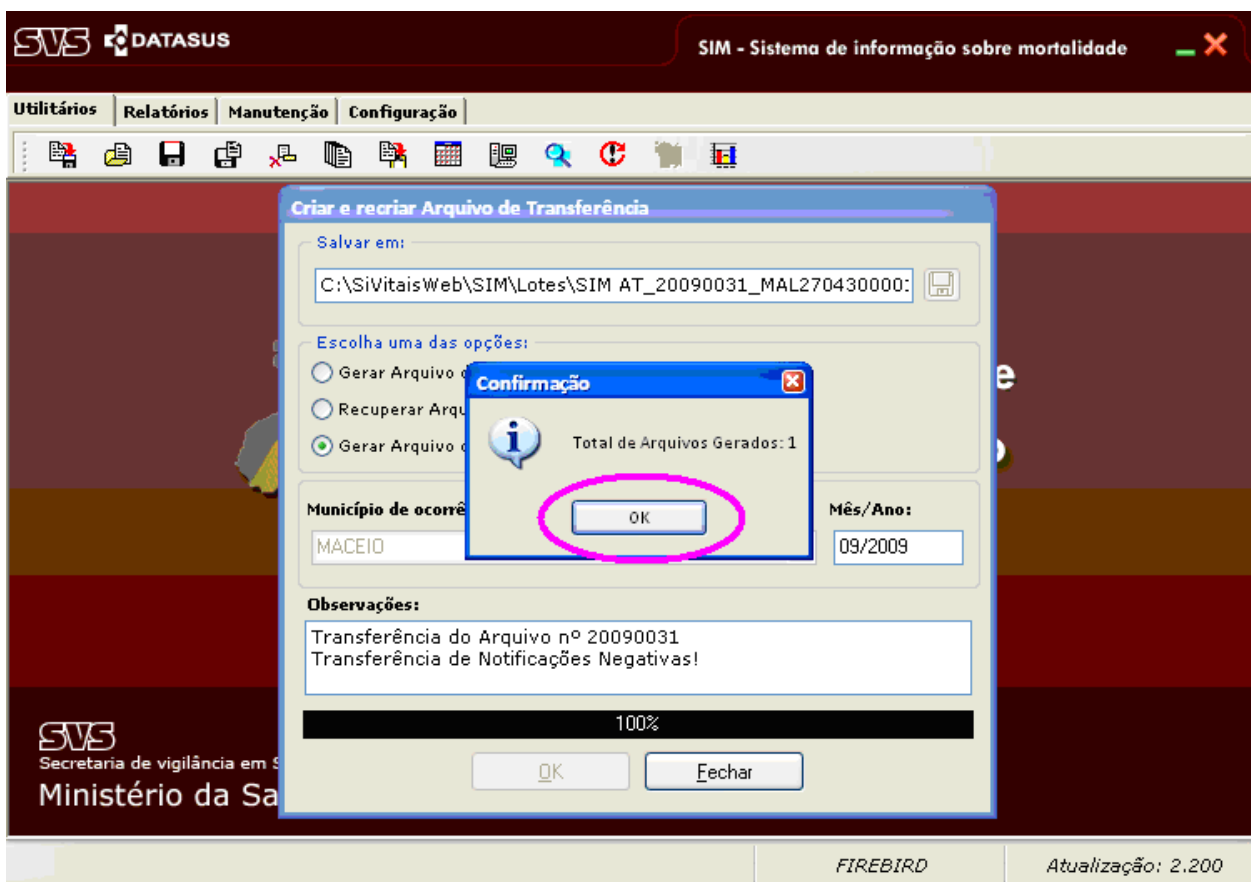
SVS DATASUS

SIM - Sistema de informação sobre mortalidade

Utilitários | Relatórios | Manutenção | Configuração

Criar e recriar Arquivo de Transferência

Salvar em:

C:\SiVitaisWeb\SIM\Lotes\SIM AT_20090031_MAL270430000:

Escolha uma das opções:

Gerar Arquivo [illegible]

Recuperar Arqu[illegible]

Gerar Arquivo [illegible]

Confirmação

Total de Arquivos Gerados: 1

OK

Município de ocorr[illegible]

MACEIO

Mês/Ano:

09/2009

Observações:

Transferência do Arquivo nº 20090031
Transferência de Notificações Negativas!

100%

OK

Fechar

SVS
Secretaria de vigilância em S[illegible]
Ministério da Sa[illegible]

FIREBIRD

Atualização: 2.200